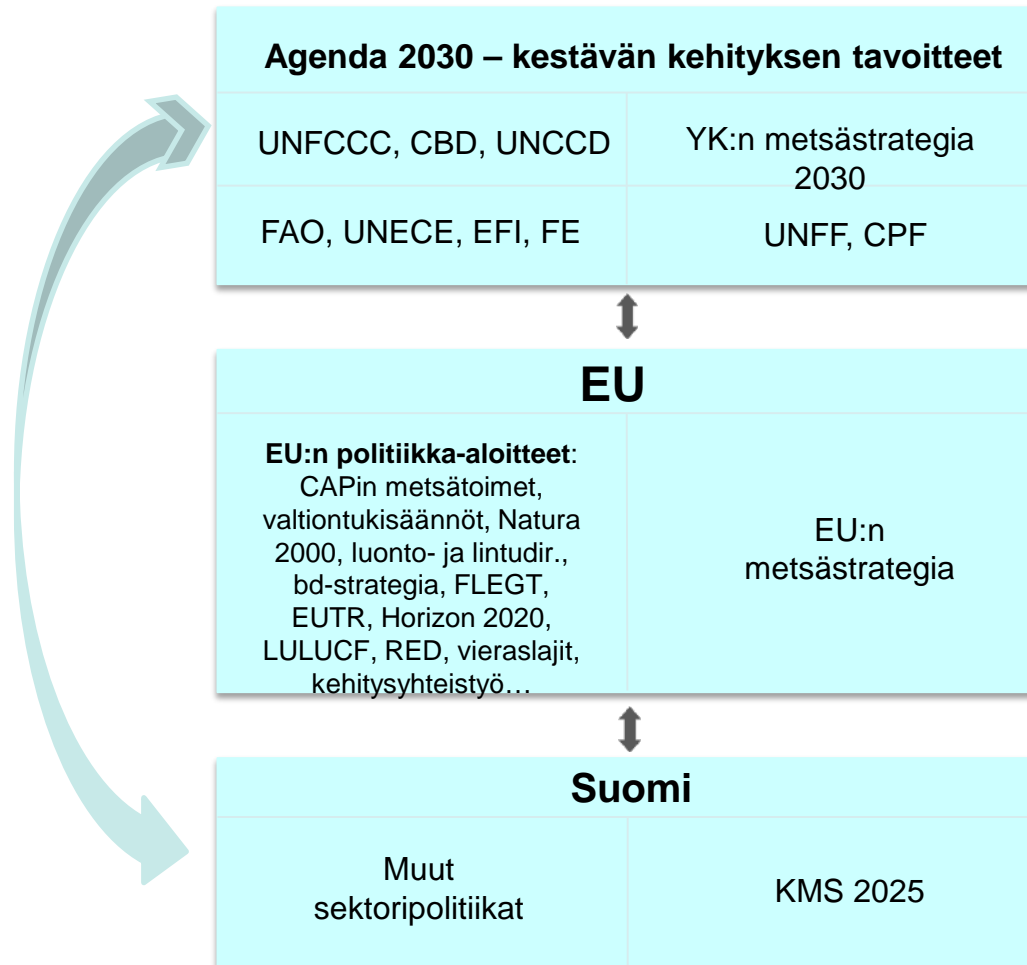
**Agenda 2030 – kestävän kehityksen tavoitteet**

| UNFCCC, CBD, UNCCD | YK:n metsästrategia 2030 |
|---|---|
| FAO, UNECE, EFI, FE | UNFF, CPF |

**EU**

| **EU:n politiikka-aloitteet**: CAPin metsätoimet, valtiontukisäännöt, Natura 2000, luonto- ja lintudir., bd-strategia, FLEGT, EUTR, Horizon 2020, LULUCF, RED, vieraslajit, kehitysyhteistyö… | EU:n metsästrategia |
|---|---|

**Suomi**

| Muut sektoripolitiikat | KMS 2025 |
|---|---|